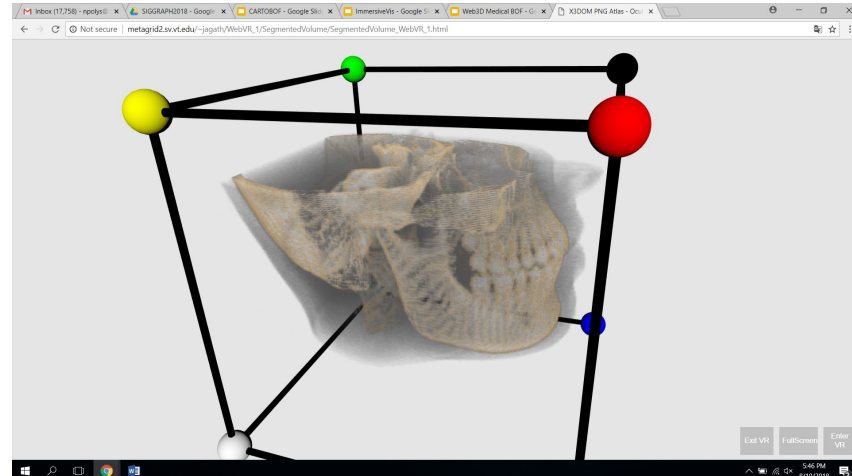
Inbox (17,758) - npolys@ ×
SIGGRAPH2018 - Googl ×
CARTOBOF - Google Slid ×
ImmersiveVis - Google Sl ×
Web3D Medical BOF - Go ×
X3DOM PNG Atlas - Ocu ×

Not secure | metagrid2.sv.vt.edu/~jagath/WebVR_1/SegmentedVolume/SegmentedVolume_WebVR_1.html

Exit VR
FullScreen
Enter VR

5:46 PM
8/10/2018